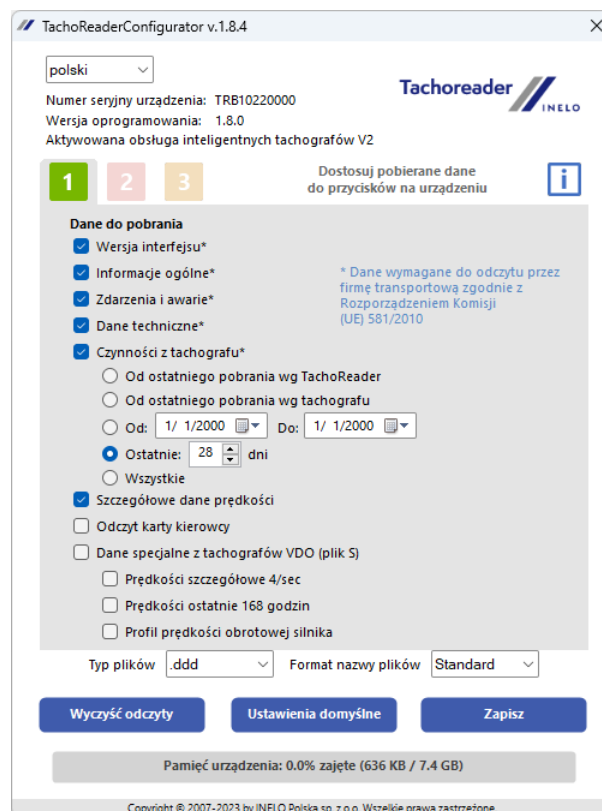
TachoReaderConfigurator v.1.8.4

polski

Numer seryjny urządzenia: TRB10220000
Wersja oprogramowania: 1.8.0
Aktywowana obsługa inteligentnych tachografów V2

Tachoreader INELO

1 2 3

Dostosuj pobierane dane do przycisków na urządzeniu

i

Dane do pobrania

Wersja interfejsu*

Informacje ogólne*

Zdarzenia i awarie*

Dane techniczne*

Czynności z tachografu*

Od ostatniego pobrania wg TachoReader

Od ostatniego pobrania wg tachografu

Od: 1/ 1/2000 Do: 1/ 1/2000

Ostatnie: 28 dni

Wszystkie

Szczegółowe dane prędkości

Odczyt karty kierowcy

Dane specjalne z tachografów VDO (plik S)

Prędkości szczegółowe 4/sec

Prędkości ostatnie 168 godzin

Profil prędkości obrotowej silnika

* Dane wymagane do odczytu przez firmę transportową zgodnie z Rozporządzeniem Komisji (UE) 581/2010

Typ plików .ddd Format nazwy plików Standard

Wyczyść odczyty Ustawienia domyślne Zapisz

Pamięć urządzenia: 0.0% zajęte (636 KB / 7.4 GB)

Copyright © 2007-2023 by INELO Polska sp. z o.o. Wszelkie prawa zastrzeżone